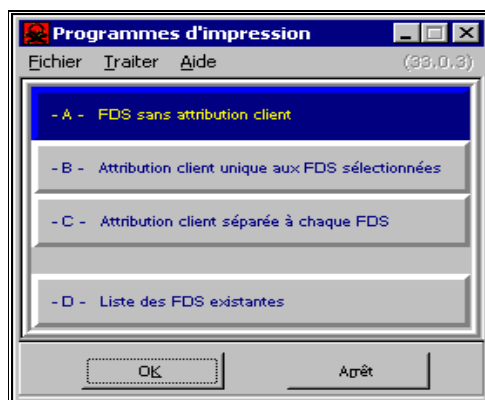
Programmes d'impression

Fichier Traiter Aide (33.0.3)

- A - FDS sans attribution client

- B - Attribution client unique aux FDS sélectionnées

- C - Attribution client séparée à chaque FDS

- D - Liste des FDS existantes

OK

Arrêt